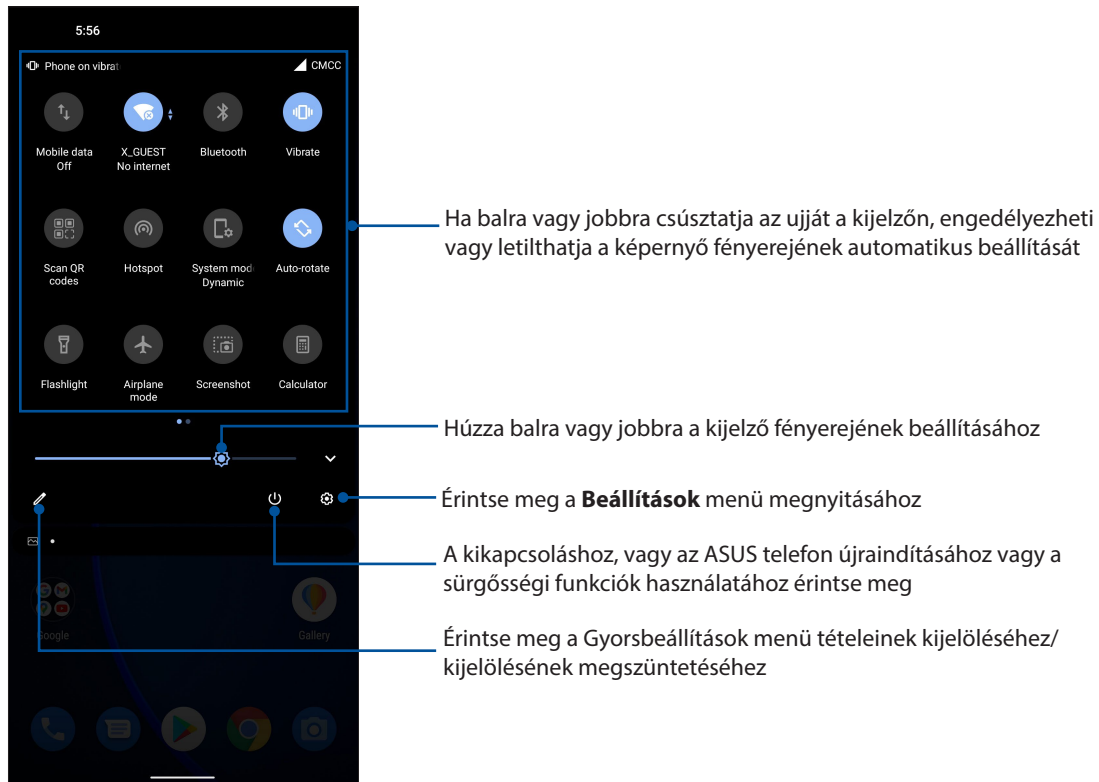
5:56

Phone on vibrat

CMCC

Mobile data Off

X_GUEST No internet

Bluetooth

Vibrate

Scan QR codes

Hotspot

System mod Dynamic

Auto-rotate

Flashlight

Airplane mode

Screenshot

Calculator

Google

Gallery

Ha balra vagy jobbra csúsztatja az ujját a kijelzőn, engedélyezheti vagy letilthatja a képernyő fényerejének automatikus beállítását

Húzza balra vagy jobbra a kijelző fényerejének beállításához

Érintse meg a **Beállítások** menü megnyitásához

A kikapcsoláshoz, vagy az ASUS telefon újraindításához vagy a sürgősségi funkciók használatához érintse meg

Érintse meg a Gyorsbeállítások menü tételeinek kijelöléséhez/ kijelölésének megszüntetéséhez